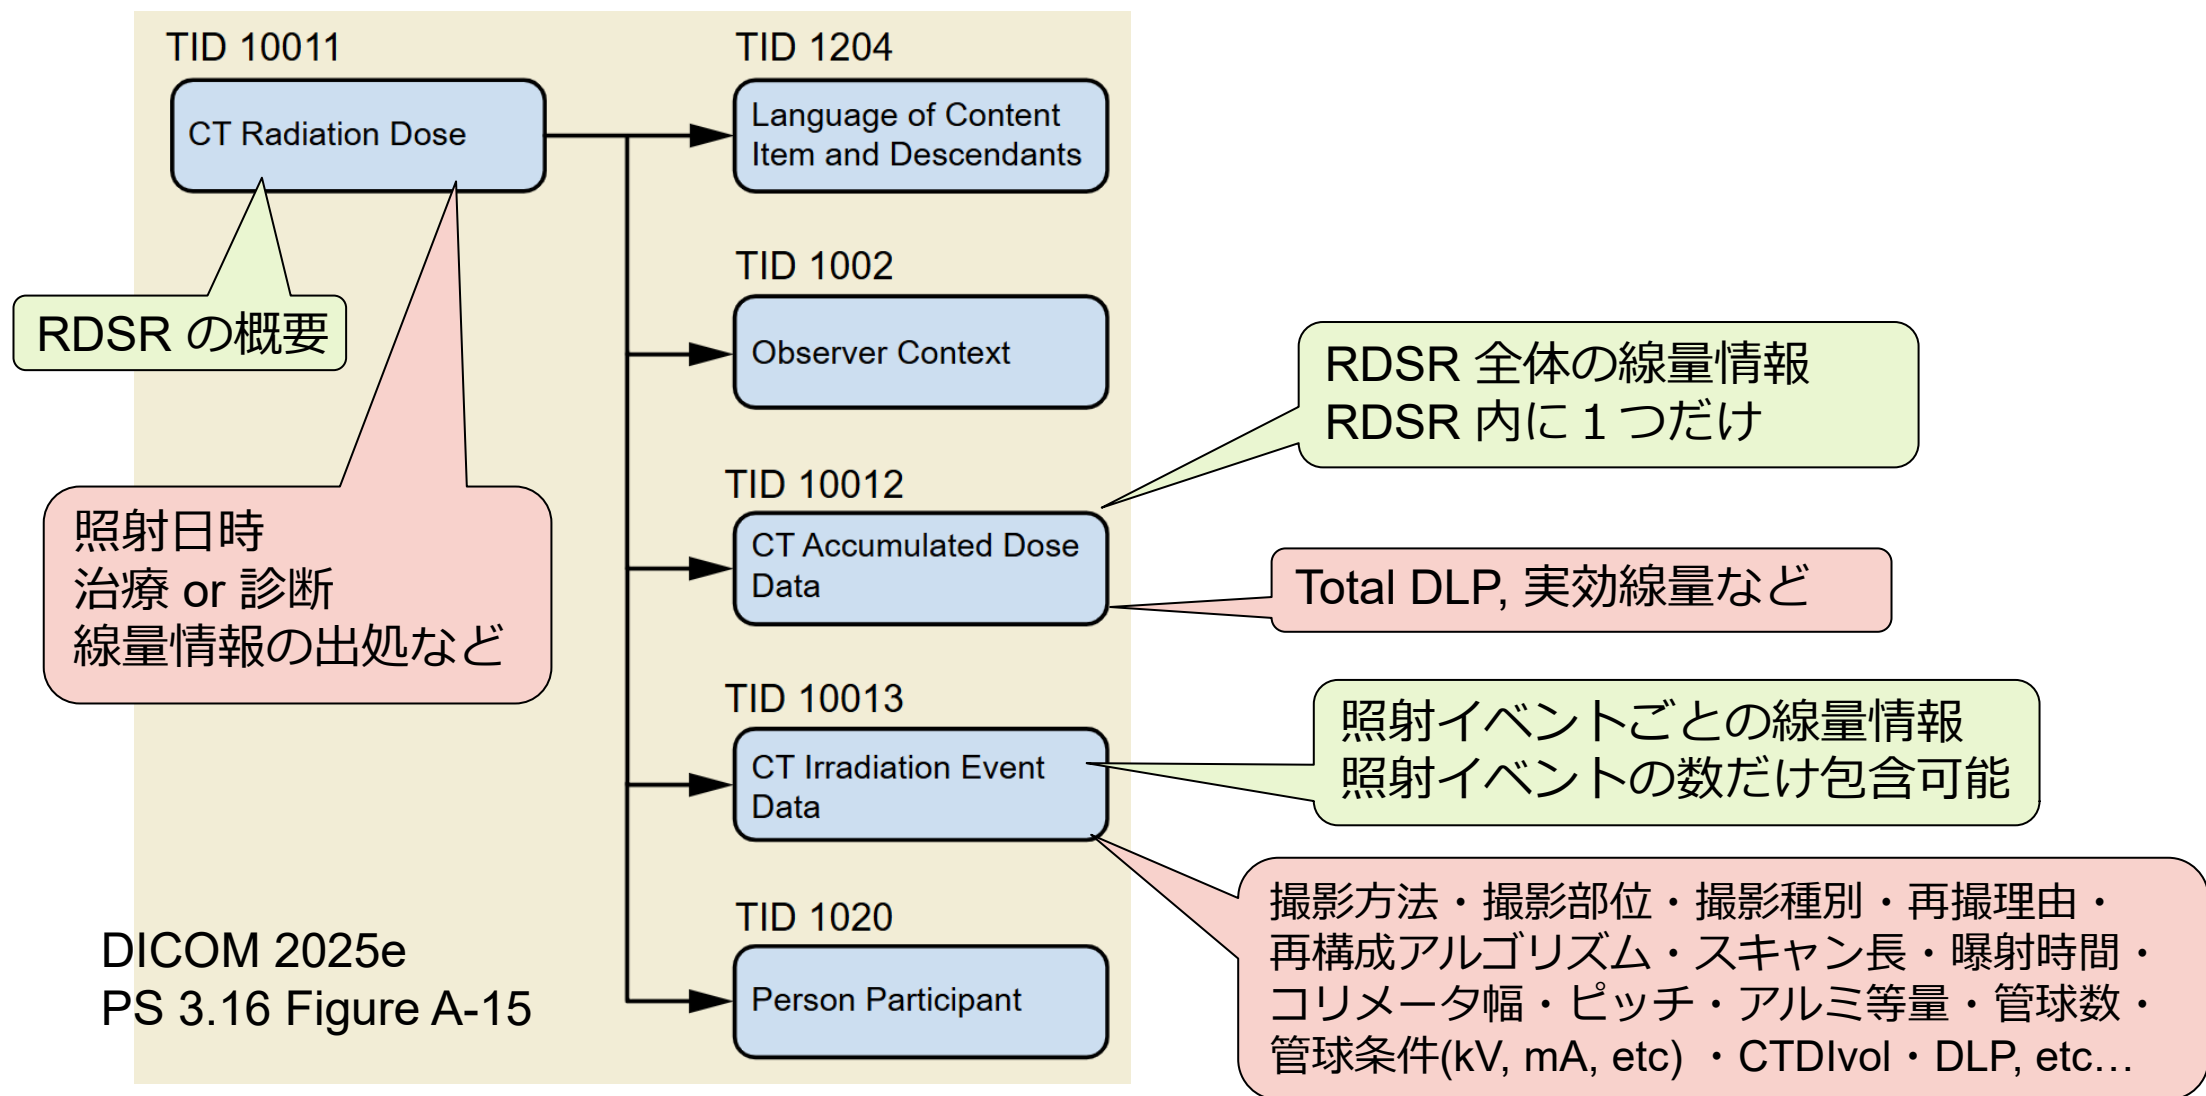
TID 10011

CT Radiation Dose

RDSR の概要

照射日時
治療 or 診断
線量情報の出処など

TID 1204

Language of Content Item and Descendants

TID 1002

Observer Context

RDSR 全体の線量情報
RDSR 内に 1 つだけ

TID 10012

CT Accumulated Dose Data

Total DLP, 実効線量など

TID 10013

CT Irradiation Event Data

照射イベントごとの線量情報
照射イベントの数だけ包含可能

撮影方法・撮影部位・撮影種別・再撮理由・再構成アルゴリズム・スキャン長・曝射時間・コリメータ幅・ピッチ・アルミ等量・管球数・管球条件(kV, mA, etc) ・CTDIvol・DLP, etc…

TID 1020

Person Participant

DICOM 2025e
PS 3.16 Figure A-15